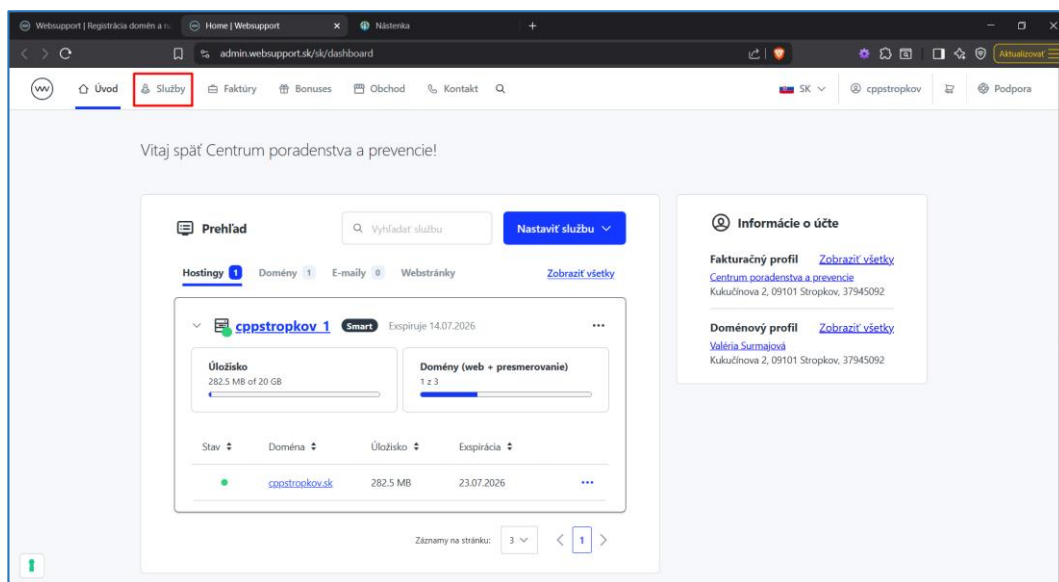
Websupport | Registrácia domén a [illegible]
Home | Websupport
Nástenka
admin.websupport.sk/sk/dashboard
Aktualizovať

Úvod Služby Faktúry Bonuses Obchod Kontakt
SK cppstropkov Podpora

Vitaj späť Centrum poradenstva a prevencie!

Prehľad
Vyhľadať službu
Nastaviť službu

Hostingy 1 Domény 1 E-maily 0 Webstránky Zobraziť všetky

cppstropkov 1 Smart Expsiruje 14.07.2026

Úložisko
282.5 MB of 20 GB

Domény (web + presmerovanie)
1 z 3

| Stav | Doména | Úložisko | Exspirácia |
|---|---|---|---|
| | cppstropkov.sk | 282.5 MB | 23.07.2026 |

Záznamy na stránku: 3 1

Informácie o účte

Fakturačný profil Zobraziť všetky
Centrum poradenstva a prevencie
Kukučínova 2, 09101 Stropkov, 37945092

Doménový profil Zobraziť všetky
Valéria Surmajová
Kukučínova 2, 09101 Stropkov, 37945092